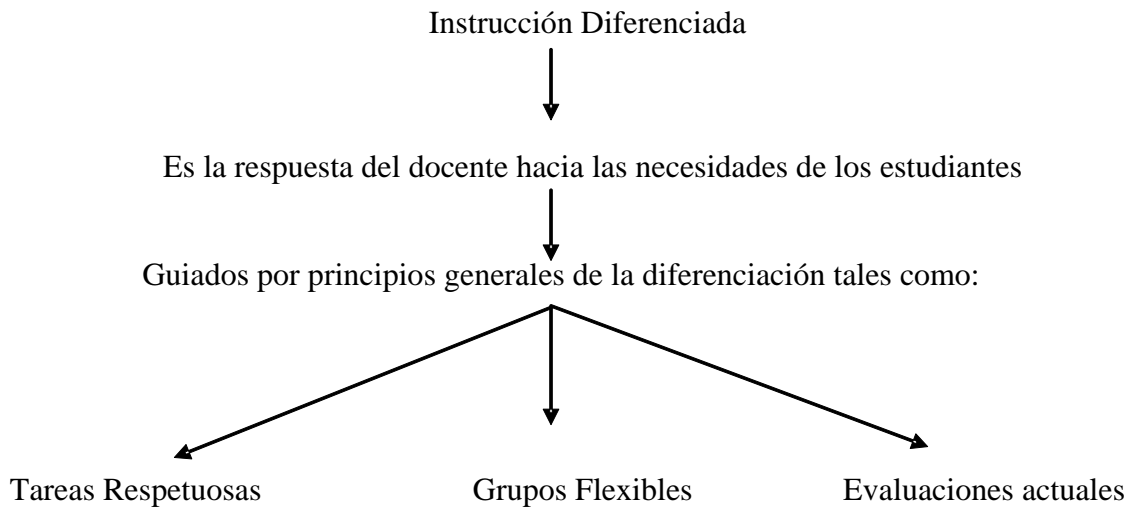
Instrucción Diferenciada

Es la respuesta del docente hacia las necesidades de los estudiantes

Guiados por principios generales de la diferenciación tales como:

Tareas Respetuosas

Grupos Flexibles

Evaluaciones actuales